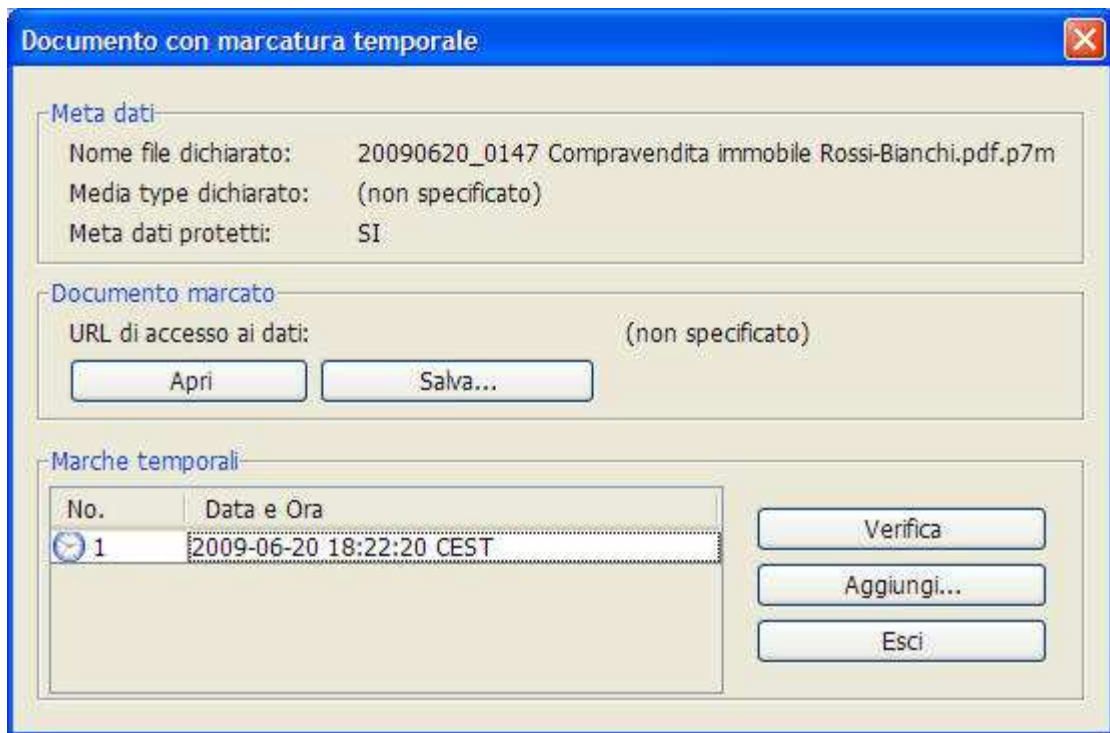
Documento con marcatura temporale

Meta dati

Nome file dichiarato: 20090620_0147 Compravendita immobile Rossi-Bianchi.pdf.p7m

Media type dichiarato: (non specificato)

Meta dati protetti: SI

Documento marcato

URL di accesso ai dati: (non specificato)

Apri

Salva...

Marche temporali

| No. | Data e Ora |
|---|---|
| 1 | 2009-06-20 18:22:20 CEST |

Verifica

Aggiungi...

Esci